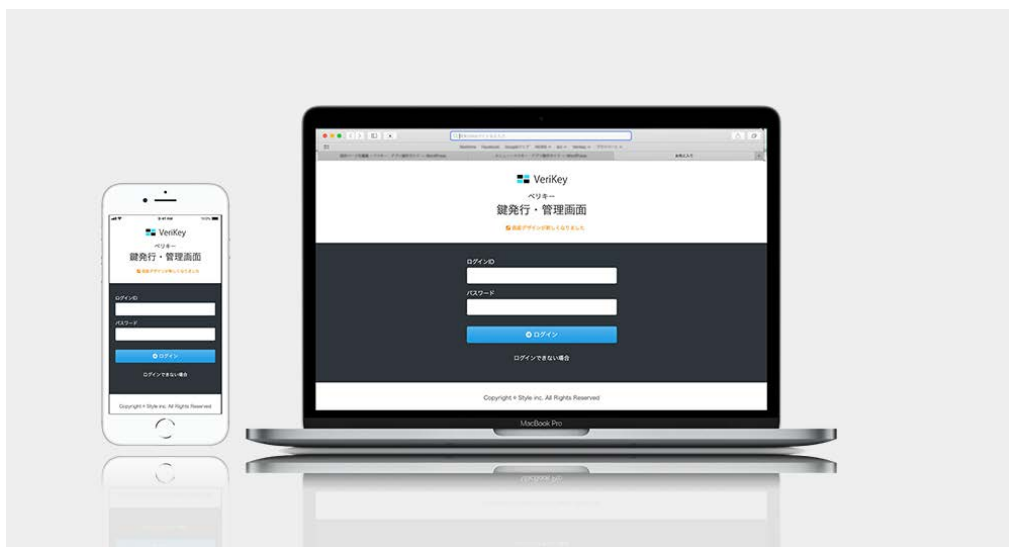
VeriKey
ベリキー
鍵発行・管理画面
画面デザインが新しくなりました
ログインID
パスワード
ログイン
ログインできない場合
Copyright © Style inc. All Rights Reserved

VeriKey
ベリキー
鍵発行・管理画面
画面デザインが新しくなりました
ログインID
パスワード
ログイン
ログインできない場合
Copyright © Style inc. All Rights Reserved
MacBook Pro